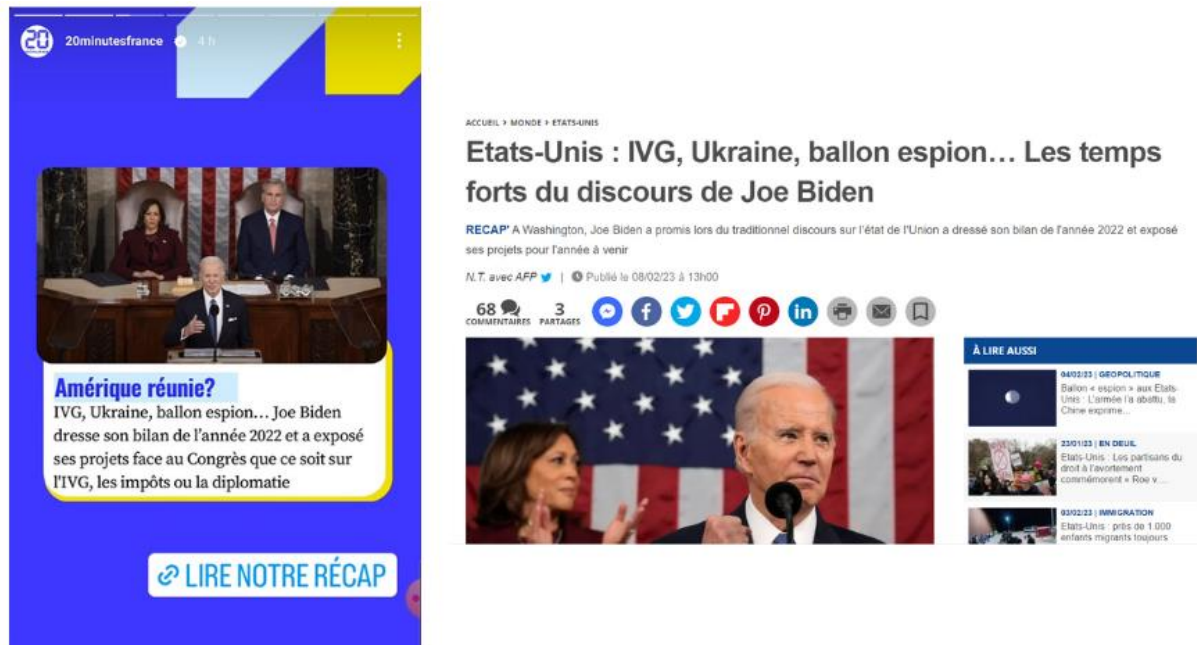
20 20minutesfrance 4 h

Amérique réunie?

IVG, Ukraine, ballon espion… Joe Biden dresse son bilan de l'année 2022 et a exposé ses projets face au Congrès que ce soit sur l'IVG, les impôts ou la diplomatie

LIRE NOTRE RÉCAP

ACCUEIL > MONDE > ETATS-UNIS

Etats-Unis : IVG, Ukraine, ballon espion… Les temps forts du discours de Joe Biden

RECAP' A Washington, Joe Biden a promis lors du traditionnel discours sur l'état de l'Union a dressé son bilan de l'année 2022 et exposé ses projets pour l'année à venir

N.T. avec AFP | Publié le 08/02/23 à 13h00

68 COMMENTAIRES 3 PARTAGES

À LIRE AUSSI

04/02/23 | GEOPOLITIQUE
Ballon « espion » aux Etats-Unis : L'armée l'a abattu, la Chine exprime...

23/01/23 | EN DEUIL
Etats-Unis : Les partisans du droit à l'avortement commémorent « Roe v. ...

03/02/23 | IMMIGRATION
Etats-Unis : près de 1.000 enfants migrants toujours